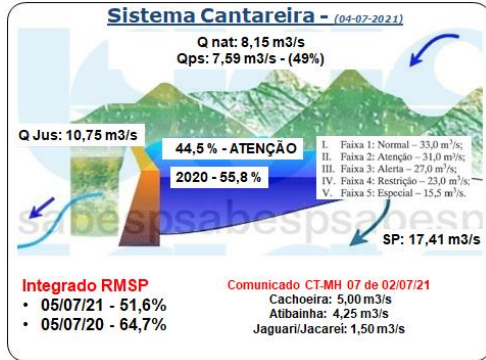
Sistema Cantareira - (04-07-2021)

Q nat: 8,15 m3/s
Qps: 7,59 m3/s - (49%)

Q Jus: 10,75 m3/s

44,5 % - ATENÇÃO

2020 - 55,8 %

I. Faixa 1: Normal – 33,0 $m^3/s$;
II. Faixa 2: Atenção – 31,0 $m^3/s$;
III. Faixa 3: Alerta – 27,0 $m^3/s$;
IV. Faixa 4: Restrição – 23,0 $m^3/s$;
V. Faixa 5: Especial – 15,5 $m^3/s$.

sabespsabespsabesp

SP: 17,41 m3/s

Integrado RMSP
• 05/07/21 - 51,6%
• 05/07/20 - 64,7%

Comunicado CT-MH 07 de 02/07/21
Cachoeira: 5,00 m3/s
Atibainha: 4,25 m3/s
Jaguari/Jacareí: 1,50 m3/s